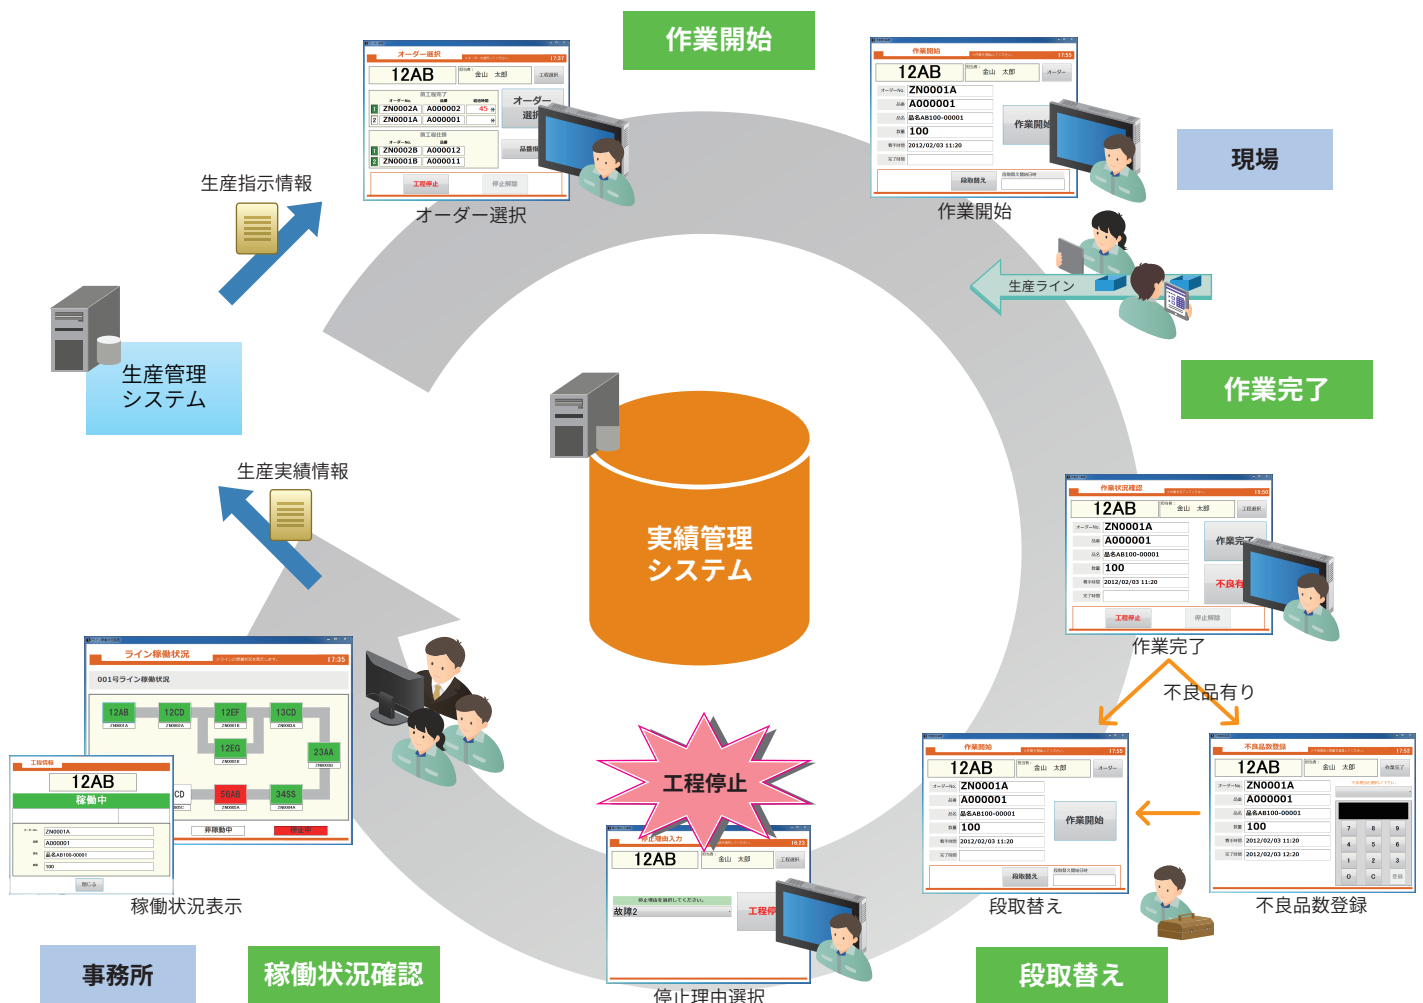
作業開始

現場

作業完了

段取替え

稼働状況確認

事務所

生産指示情報

生産管理システム

生産実績情報

実績管理システム

工程停止

オーダー選択

12AB

ZN0002A A000002

ZN0001A A000001

ZN0002B A000012

ZN0001B A000011

工程停止

作業開始

12AB

ZN0001A

A000001

品名AB100-00001

100

2012/02/03 11:20

作業開始

段取替え

生産ライン

作業状況確認

12AB

ZN0001A

A000001

品名AB100-00001

100

2012/02/03 11:20

作業完了

不良有

工程停止

作業完了

不良品有り

作業開始

12AB

ZN0001A

A000001

品名AB100-00001

100

2012/02/03 11:20

作業開始

段取替え

段取替え

不良品数登録

12AB

ZN0001A

A000001

品名AB100-00001

100

2012/02/03 11:20

2012/02/03 12:20

不良品数登録

ライン稼働状況

001号ラインの稼働状況

12AB 12CD 12EF 13CD 12EG 23AA 56AB 34SS

12AB

稼働中

稼働状況表示

停止理由入力

12AB

故障2

工程停止

停止理由選択